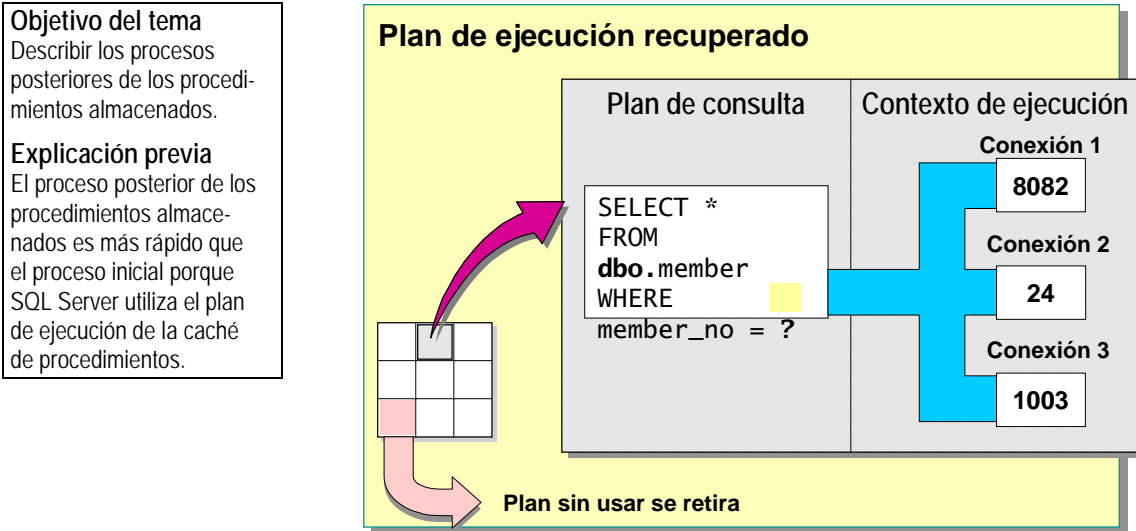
**Objetivo del tema**
Describir los procesos posteriores de los procedimientos almacenados.

**Explicación previa**
El proceso posterior de los procedimientos almacenados es más rápido que el proceso inicial porque SQL Server utiliza el plan de ejecución de la caché de procedimientos.

**Plan de ejecución recuperado**

Plan de consulta

Contexto de ejecución

SELECT *
FROM
dbo.member
WHERE
member_no = ?

Conexión 1
8082

Conexión 2
24

Conexión 3
1003

Plan sin usar se retira